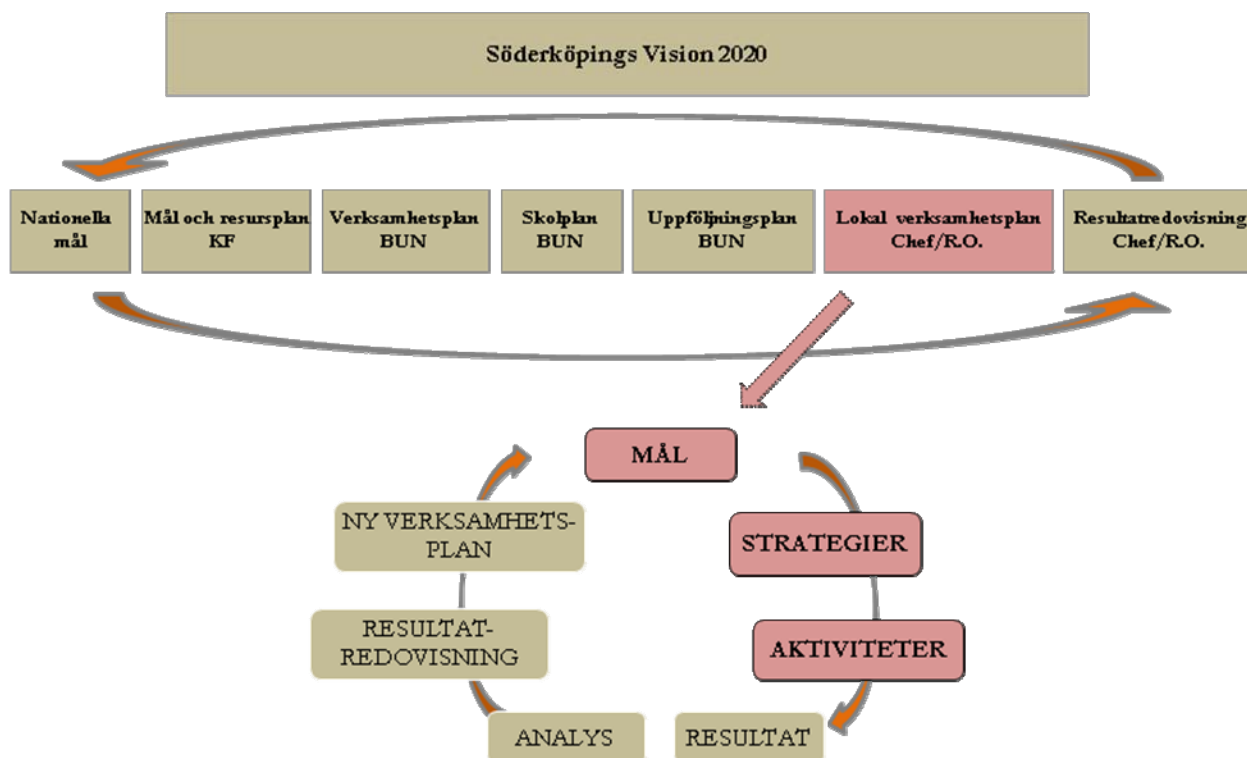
Söderköpings Vision 2020

Nationella mål

Mål och resursplan KF

Verksamhetsplan BUN

Skolplan BUN

Uppföljningsplan BUN

Lokal verksamhetsplan Chef/R.O.

Resultatredovisning Chef/R.O.

MÅL

STRATEGIER

AKTIVITETER

RESULTAT

ANALYS

RESULTAT-REDOVISNING

NY VERKSAMHETS-PLAN